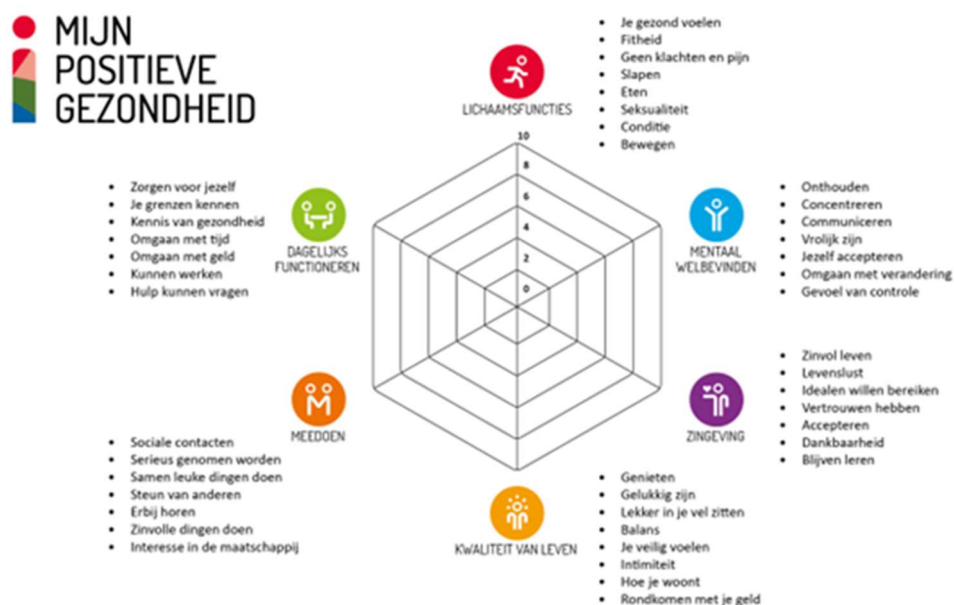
MIJN POSITIEVE GEZONDHEID

LICHAAMSFUNCTIES
- Je gezond voelen
- Fitheid
- Geen klachten en pijn
- Slapen
- Eten
- Seksualiteit
- Conditie
- Bewegen

10
8
6
4
2
0

MENTAAL WELBEVINDEN
- Onthouden
- Concentreren
- Communiceren
- Vrolijk zijn
- Jezelf accepteren
- Omgaan met verandering
- Gevoel van controle

ZINGEVING
- Zinvol leven
- Levenslust
- Idealen willen bereiken
- Vertrouwen hebben
- Accepteren
- Dankbaarheid
- Blijven leren

KWALITEIT VAN LEVEN
- Genieten
- Gelukkig zijn
- Lekker in je vel zitten
- Balans
- Je veilig voelen
- Intimiteit
- Hoe je woont
- Rondkomen met je geld

MEEDOEN
- Sociale contacten
- Serieus genomen worden
- Samen leuke dingen doen
- Steun van anderen
- Erbij horen
- Zinvolle dingen doen
- Interesse in de maatschappij

DAGELIJKS FUNCTIONEREN
- Zorgen voor jezelf
- Je grenzen kennen
- Kennis van gezondheid
- Omgaan met tijd
- Omgaan met geld
- Kunnen werken
- Hulp kunnen vragen